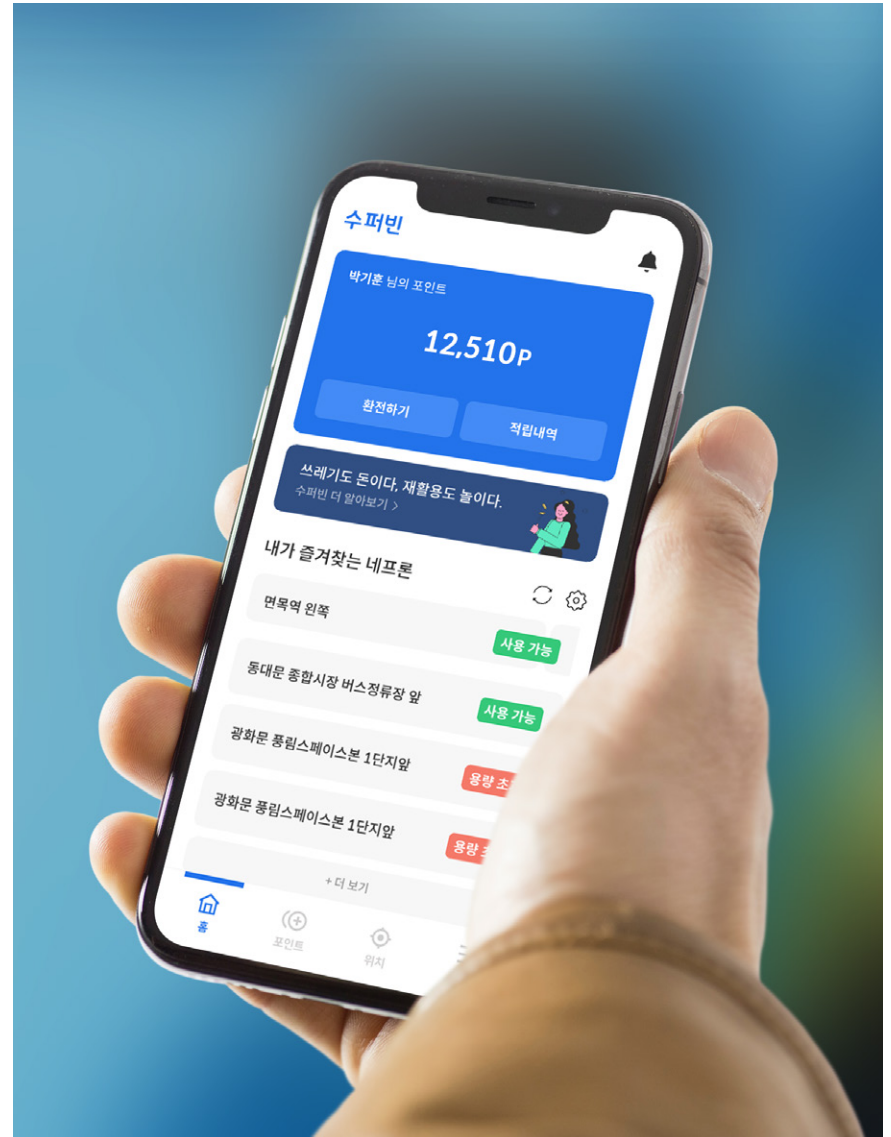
수퍼빈

박기훈 님의 포인트

12,510P

환전하기

적립내역

쓰레기도 돈이다, 재활용도 놀이다.
수퍼빈 더 알아보기 >

내가 즐겨찾는 네프론

면목역 왼쪽

사용 가능

동대문 종합시장 버스정류장 앞

사용 가능

광화문 풍림스페이스본 1단지앞

용량 초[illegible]

광화문 풍림스페이스본 1단지앞

용량 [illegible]

+ 더 보기

홈

포인트

위치